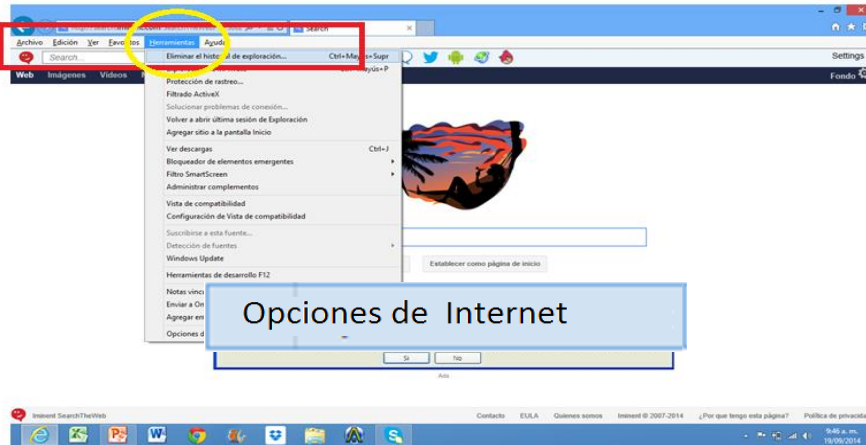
Search

Archivo Edición Ver Favoritos Herramientas Ayuda

Search...

Settings

Web Imágenes Videos

Fondo

Eliminar el historial de exploración... Ctrl+Mayús+Supr
Protección de rastreo... Ctrl+Mayús+P
Filtrado ActiveX
Solucionar problemas de conexión...
Volver a abrir última sesión de Exploración
Agregar sitio a la pantalla Inicio

Ver descargas Ctrl+J
Bloqueador de elementos emergentes
Filtro SmartScreen
Administrar complementos

Vista de compatibilidad
Configuración de Vista de compatibilidad

Suscribirse a esta fuente...
Detección de fuentes
Windows Update

Herramientas de desarrollo F12

Notas vincu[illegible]
Enviar a On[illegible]
Agregar en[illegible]

Opciones d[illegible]

Opciones de Internet

Establecer como página de inicio

Sí No

Iminent SearchTheWeb

Contacto EULA Quienes somos Iminent © 2007-2014 ¿Por que tengo esta página? Política de privacidad

9:46 a. m.
19/09/2014